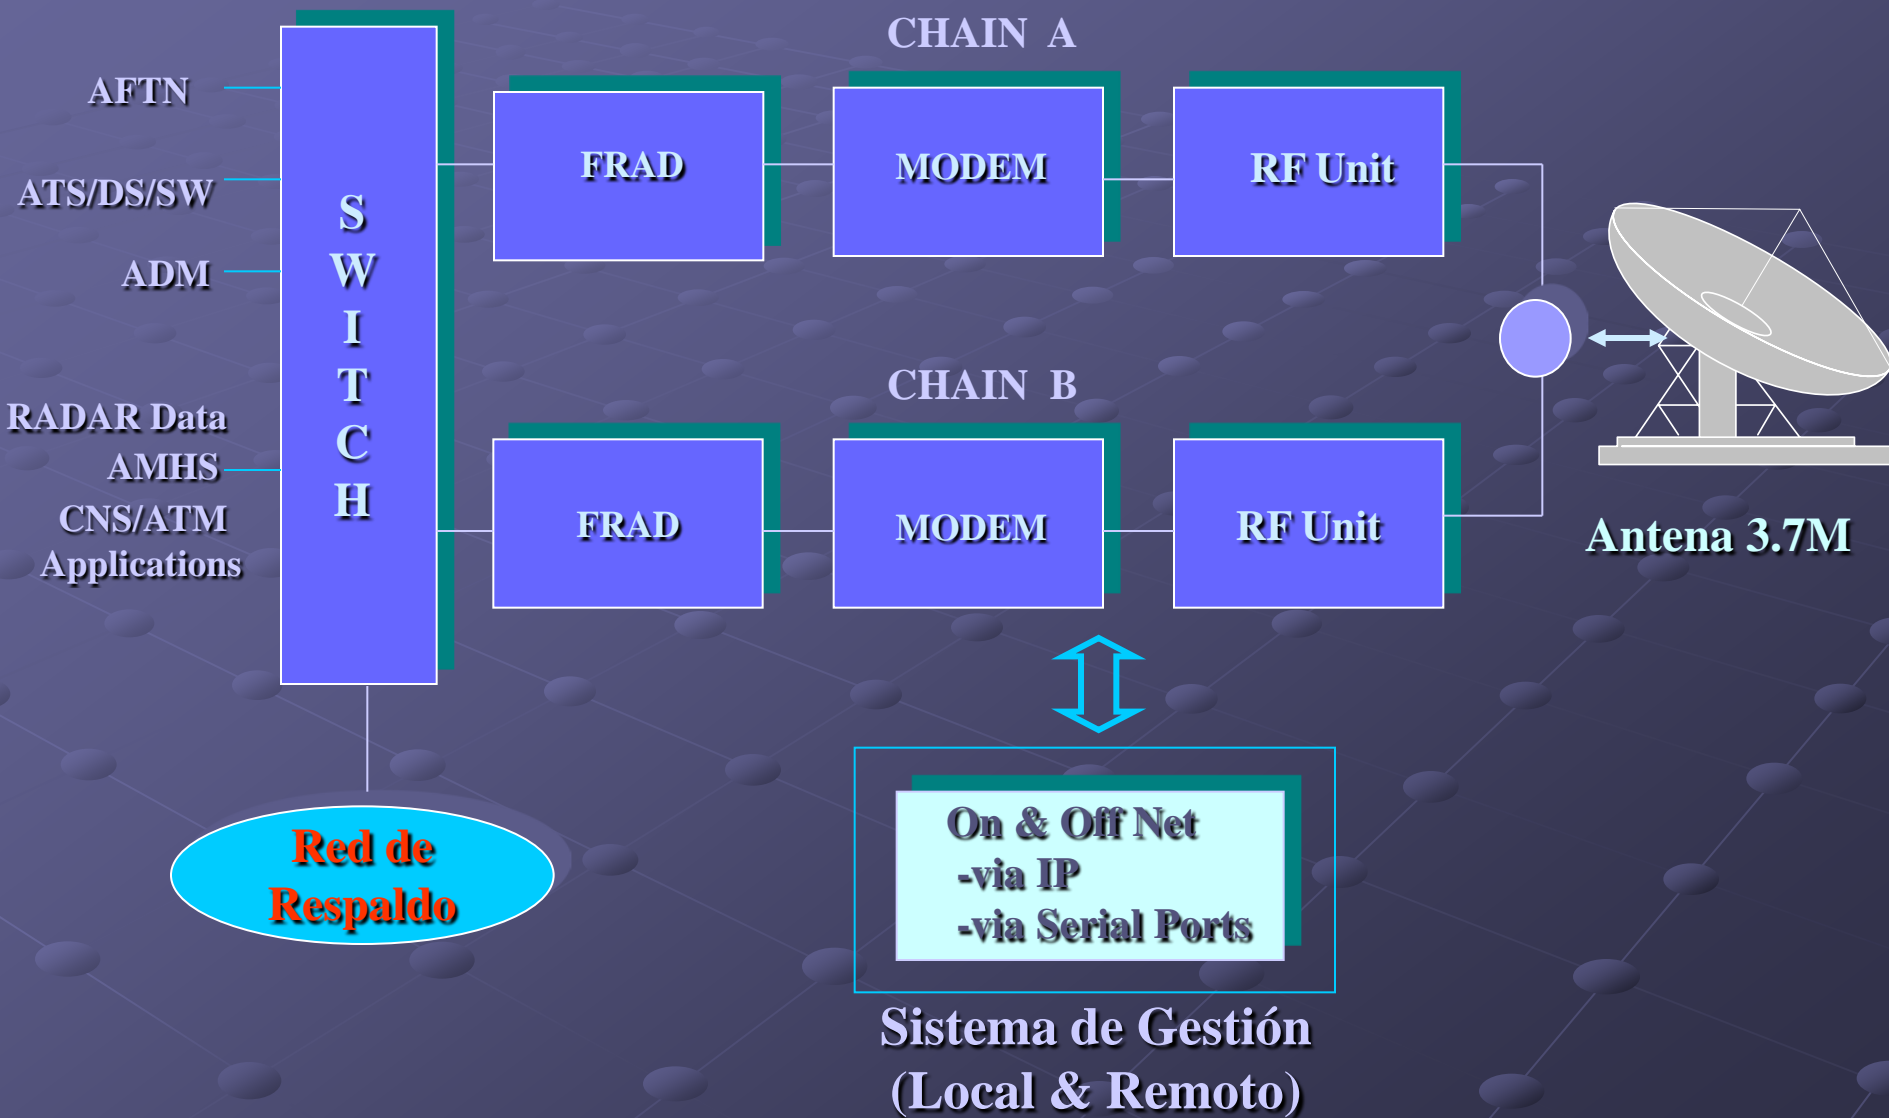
AFTN

ATS/DS/SW

ADM

RADAR Data

AMHS

CNS/ATM Applications

S W I T C H

CHAIN A

FRAD

MODEM

RF Unit

CHAIN B

FRAD

MODEM

RF Unit

Antena 3.7M

Red de Respaldo

On & Off Net
-via IP
-via Serial Ports

Sistema de Gestión
(Local & Remoto)